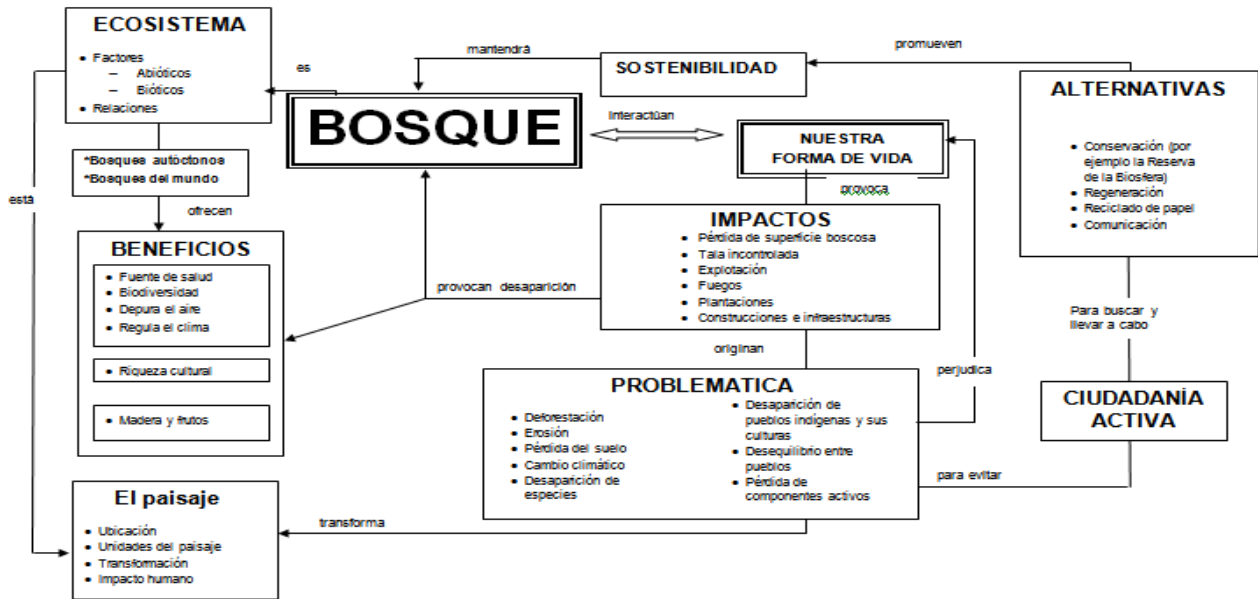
ECOSISTEMA

- Factores
  - Abióticos
  - Bióticos
- Relaciones

es

mantendrá

SOSTENIBILIDAD

promueven

ALTERNATIVAS

BOSQUE

Interactúan

NUESTRA FORMA DE VIDA

- Conservación (por ejemplo la Reserva de la Biosfera)
- Regeneración
- Reciclado de papel
- Comunicación

*Bosques autóctonos
*Bosques del mundo

está

ofrecen

provoca

IMPACTOS
- Pérdida de superficie boscosa
- Tala incontrolada
- Explotación
- Fuegos
- Plantaciones
- Construcciones e infraestructuras

BENEFICIOS
- Fuente de salud
- Biodiversidad
- Depura el aire
- Regula el clima

- Riqueza cultural

- Madera y frutos

provocan desaparición

Para buscar y llevar a cabo

originan

perjudica

PROBLEMATICA
- Deforestación
- Erosión
- Pérdida del suelo
- Cambio climático
- Desaparición de especies
- Desaparición de pueblos indígenas y sus culturas
- Desequilibrio entre pueblos
- Pérdida de componentes activos

CIUDADANÍA ACTIVA

para evitar

El paisaje
- Ubicación
- Unidades del paisaje
- Transformación
- Impacto humano

transforma